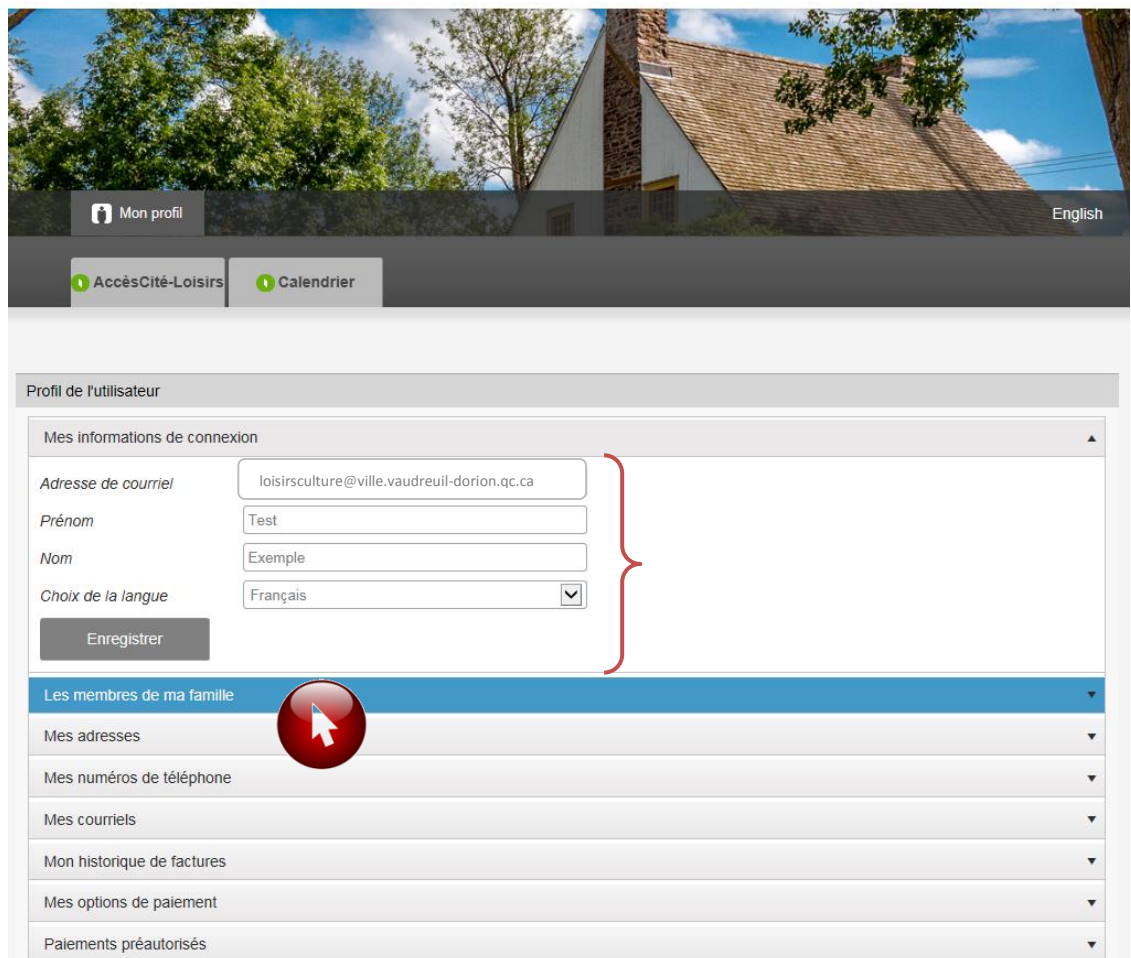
Mon profil

English

AccèsCité-Loisirs

Calendrier

Profil de l'utilisateur

Mes informations de connexion ▲

Adresse de courriel loisirsculture@ville.vaudreuil-dorion.qc.ca

Prénom Test

Nom Exemple

Choix de la langue Français

Enregistrer

Les membres de ma famille ▼

Mes adresses ▼

Mes numéros de téléphone ▼

Mes courriels ▼

Mon historique de factures ▼

Mes options de paiement ▼

Paiements préautorisés ▼